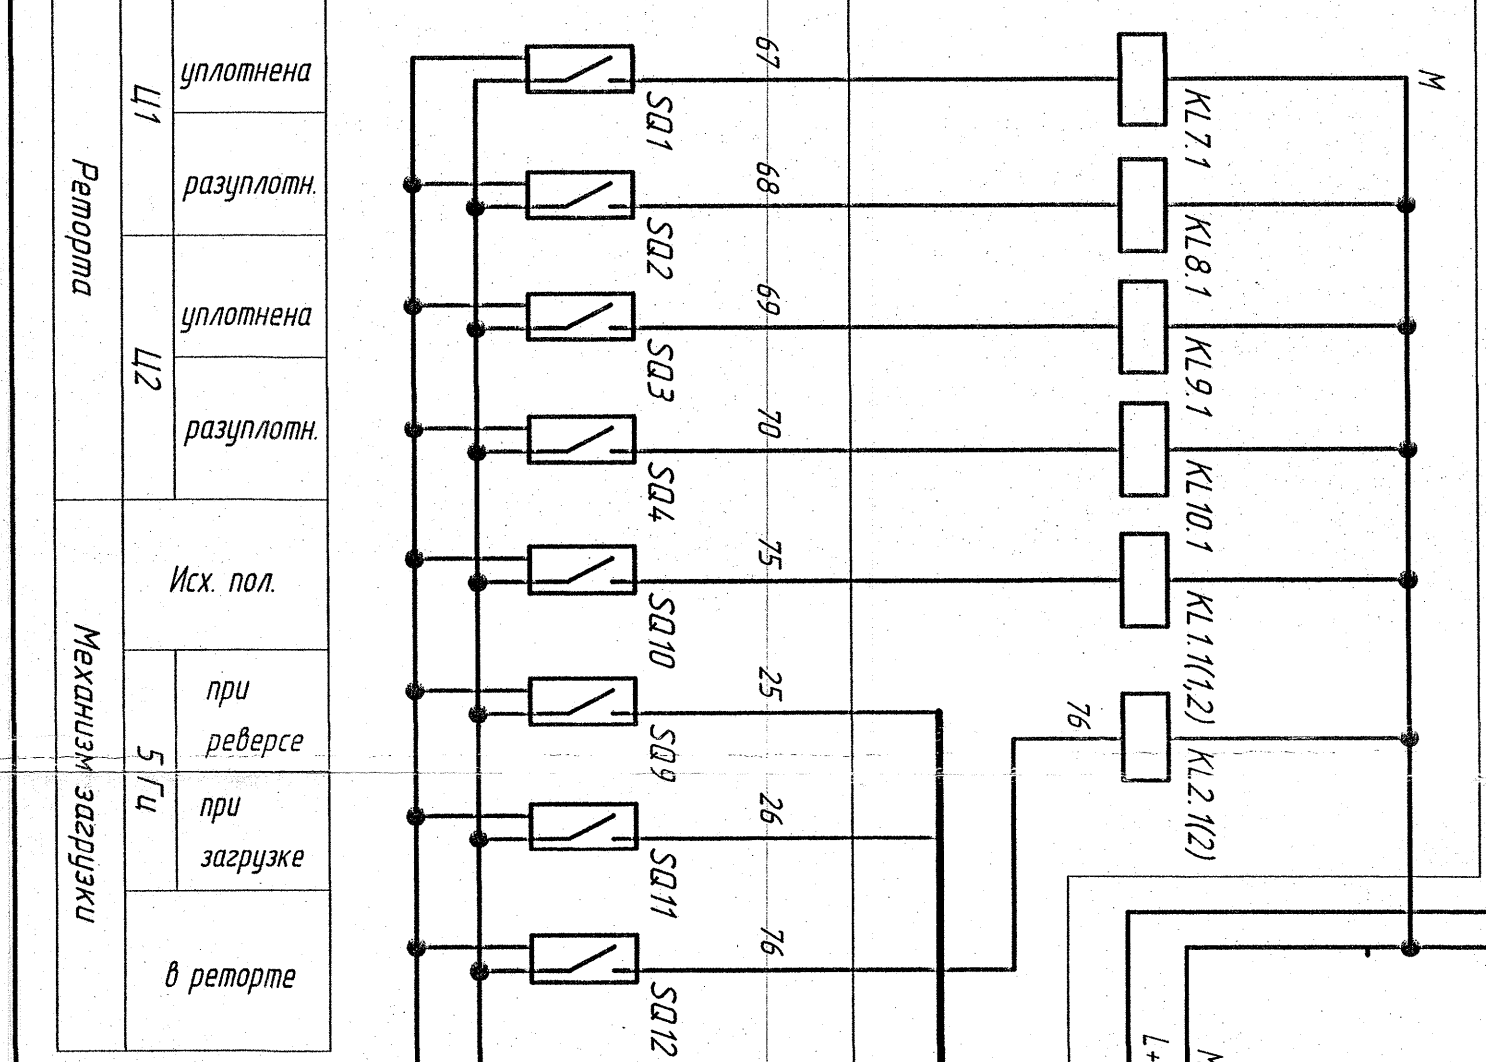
Реторта
Ц1
уплотнена
разуплотн.
Ц2
уплотнена
разуплотн.
Механизм загрузки
Исх. пол.
5 Гц
при реверсе
при загрузке
в реторте
SQ1
67
SQ2
68
SQ3
69
SQ4
70
SQ10
75
SQ9
25
SQ11
26
SQ12
76
KL7.1
KL8.1
KL9.1
KL10.1
KL1.1(1,2)
76
KL2.1(2)
M
L+
M